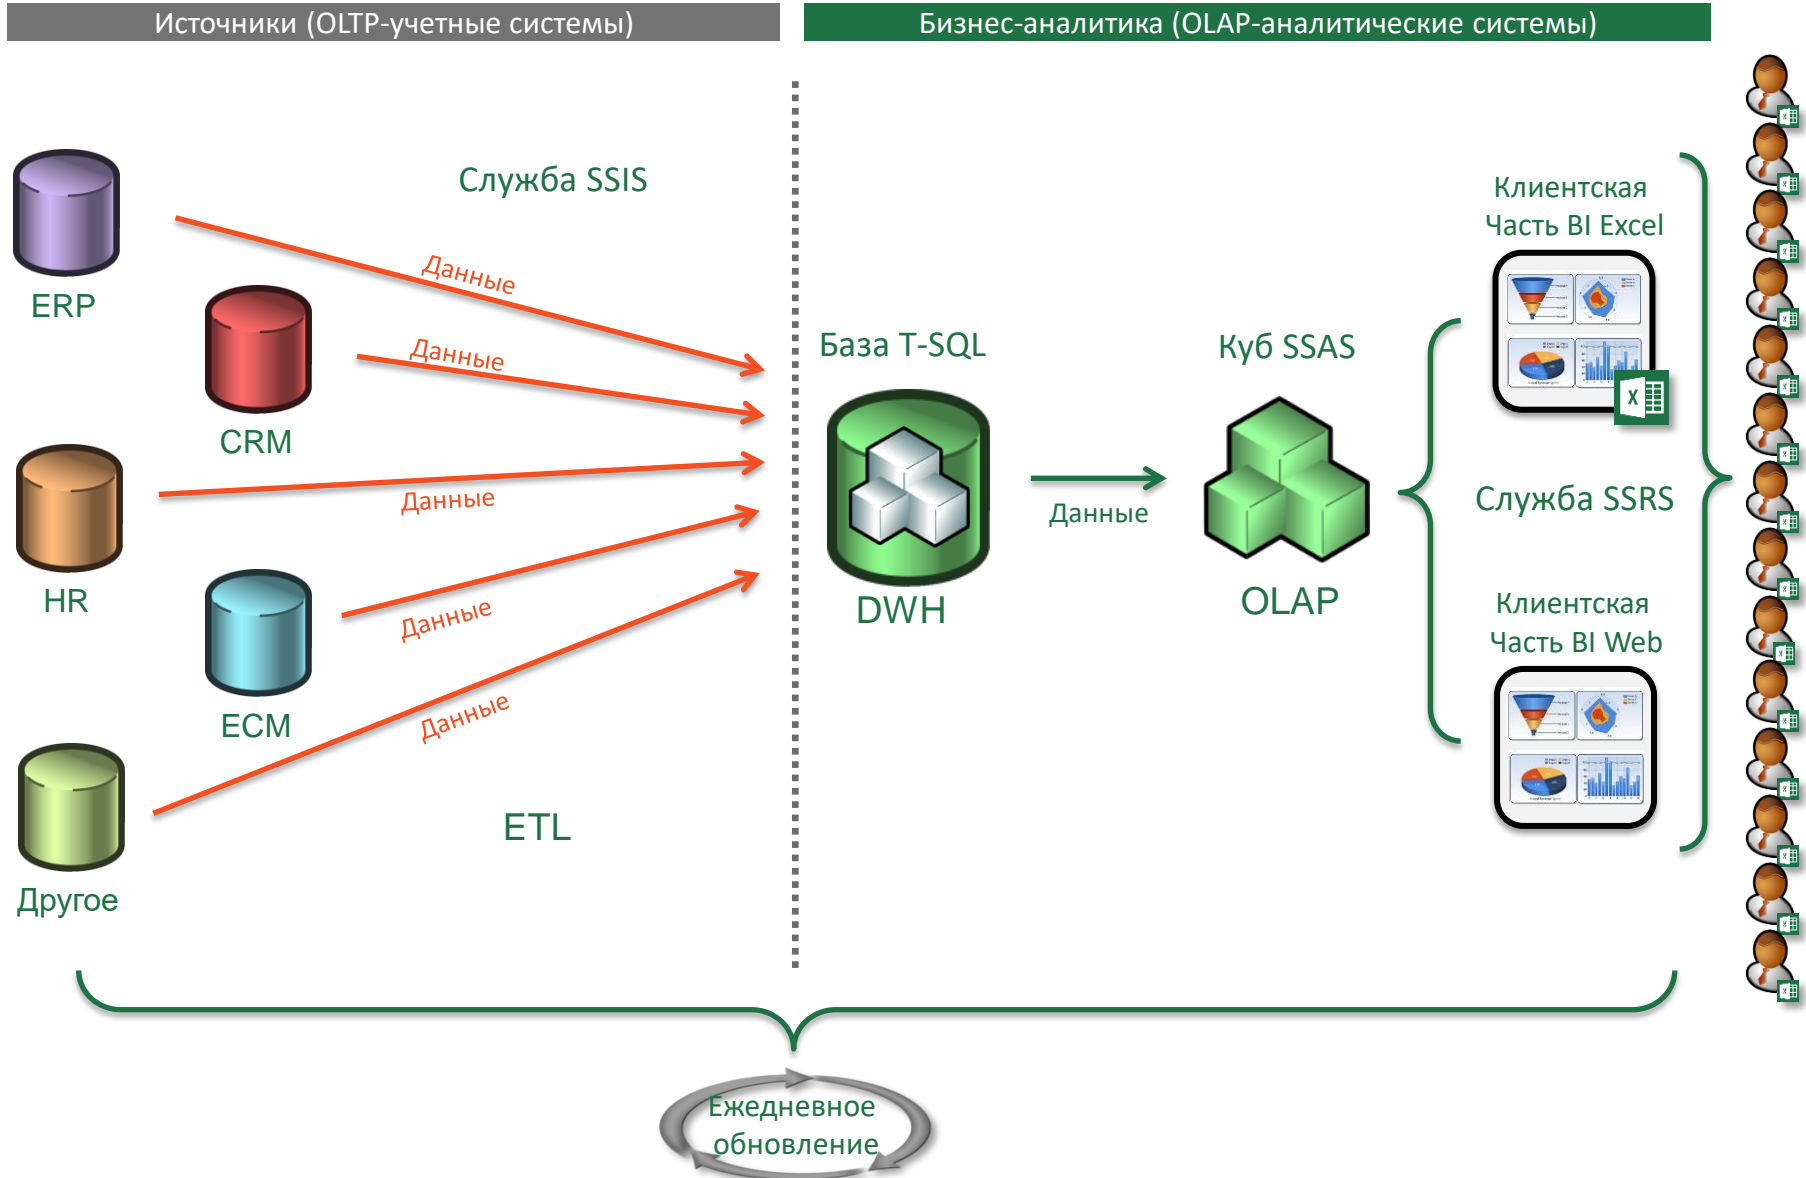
Источники (OLTP-учетные системы)

Бизнес-аналитика (OLAP-аналитические системы)

Служба SSIS

ERP

Данные

CRM

Данные

HR

Данные

ECM

Данные

Данные

Другое

ETL

База T-SQL

DWH

Данные

Куб SSAS

OLAP

Клиентская Часть BI Excel

Служба SSRS

Клиентская Часть BI Web

Ежедневное обновление